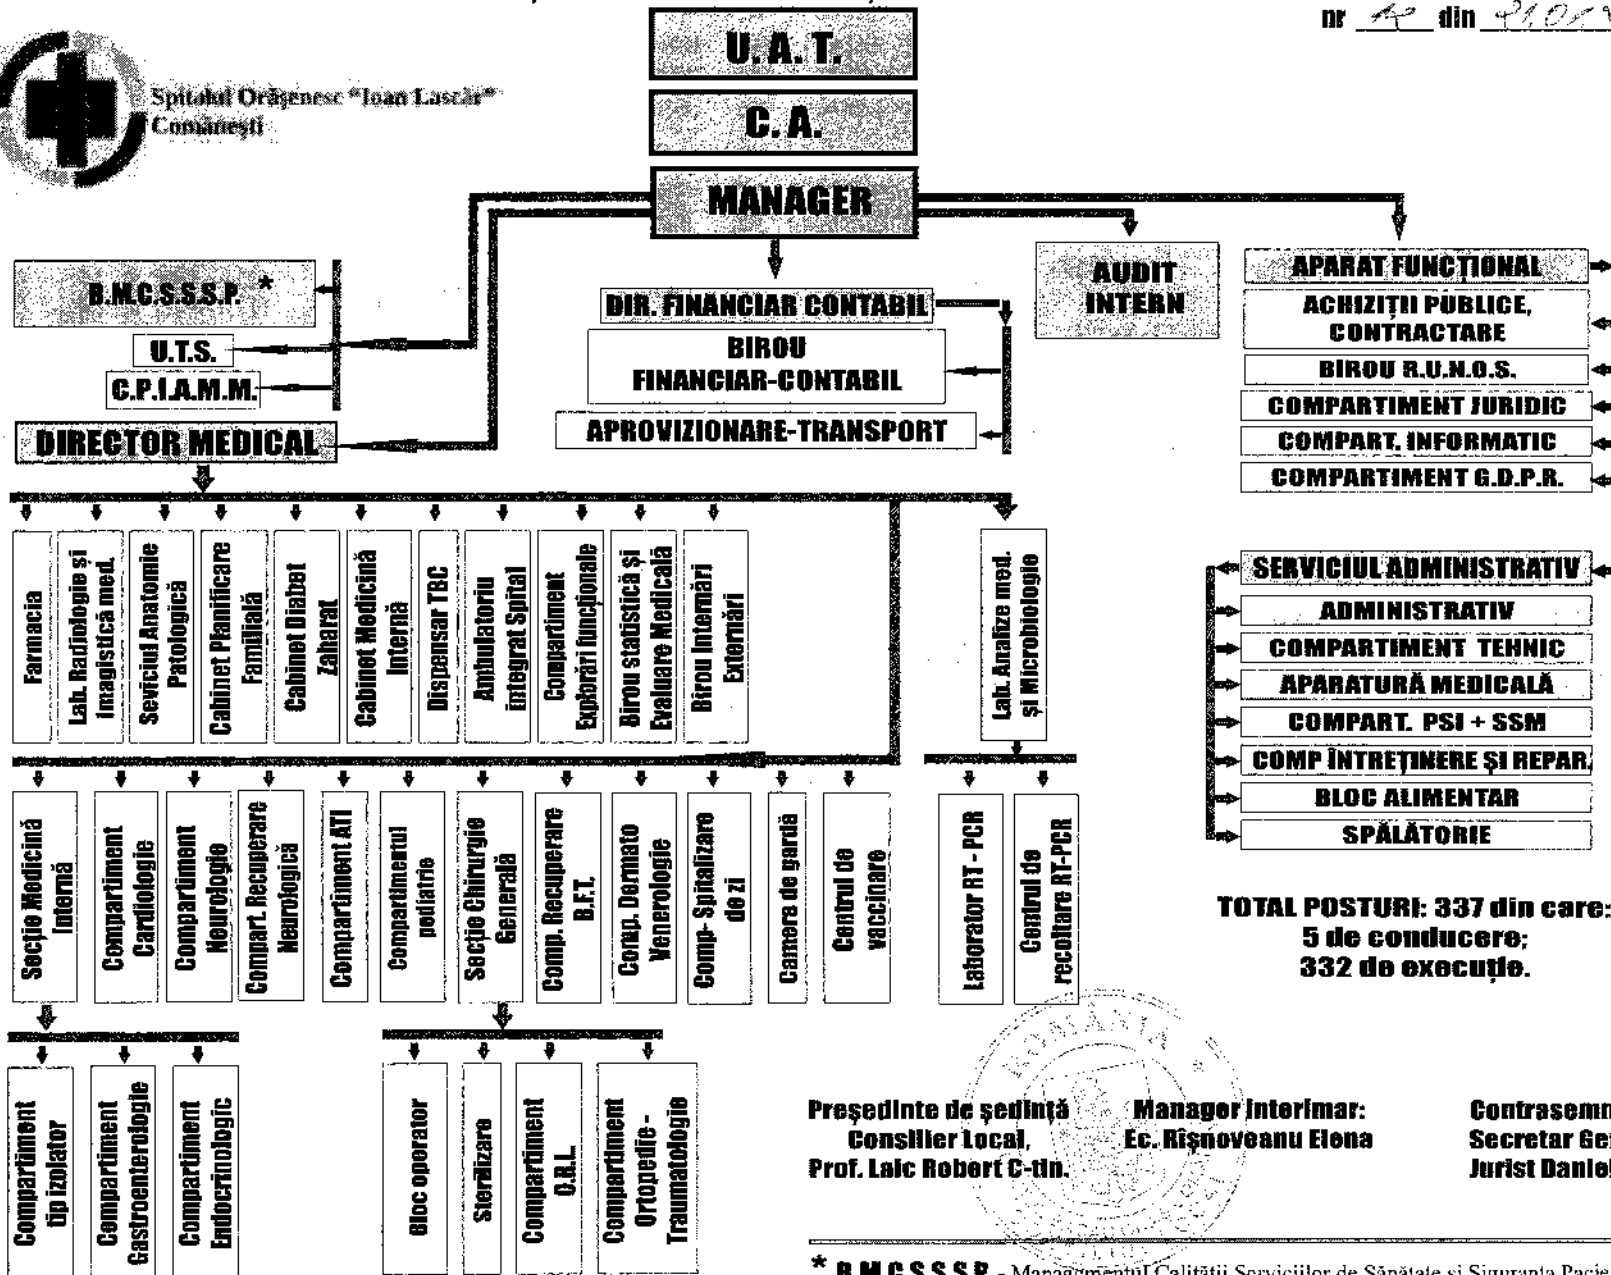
nr 12 din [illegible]

Spitalul Orășenesc "Ioan Lascăr" Comănești

U.A.T.

C.A.

MANAGER

B.M.C.S.S.S.P. *

U.T.S.

C.P.I.A.M.M.

DIRECTOR MEDICAL

DIR. FINANCIAR CONTABIL

BIROU FINANCIAR-CONTABIL

APROVIZIONARE-TRANSPORT

AUDIT INTERN

APARAT FUNCȚIONAL

ACHIZIȚII PUBLICE, CONTRACTARE

BIROU R.U.N.O.S.

COMPARTIMENT JURIDIC

COMPART. INFORMATIC

COMPARTIMENT G.D.P.R.

Farmacia

Lab. Radiologie și Imagistică med.

Serviciul Anatomie Patologică

Cabinet Planificare Familială

Cabinet Diabet Zaharat

Cabinet Medicină Internă

Dispensar TBC

Ambulatoriu integrat Spital

Compartiment Explorări funcționale

Birou statistică și Evaluare Medicală

Birou Internări Externări

Lab. Analize med. și Microbiologie

SERVICIUL ADMINISTRATIV

ADMINISTRATIV

COMPARTIMENT TEHNIC

APARATURĂ MEDICALĂ

COMPART. PSI + SSM

COMP ÎNTREȚINERE ȘI REPAR.

BLOC ALIMENTAR

SPĂLĂTORIE

Secție Medicină Internă

Compartiment Cardiologie

Compartiment Neurologie

Compart. Recuperare Neurologică

Compartiment ATI

Compartimentul pediatrie

Secție Chirurgie Generală

Comp. Recuperare B.F.T.

Comp. Dermato Venerologie

Comp- Spitalizare de zi

Camera de gardă

Centrul de vaccinare

Laborator RT - PCR

Centrul de recoltare RT-PCR

TOTAL POSTURI: 337 din care:
5 de conducere;
332 de execuție.

Compartiment tip izolator

Compartiment Gastroenterologie

Compartiment Endocrinologic

Bloc operator

Sterilizare

Compartiment O.R.L.

Compartiment Ortopedie - Traumatologie

Președinte de ședință
Consilier Local,
Prof. Laic Robert C-tin.

Manager interimar:
Ec. Rîșnoveanu Elena

Contrasemn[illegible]
Secretar Ge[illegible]
Jurist Danie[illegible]

* B.M.C.S.S.S.P. - Managementul Calității Serviciilor de Sănătate și Siguranța Pacie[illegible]